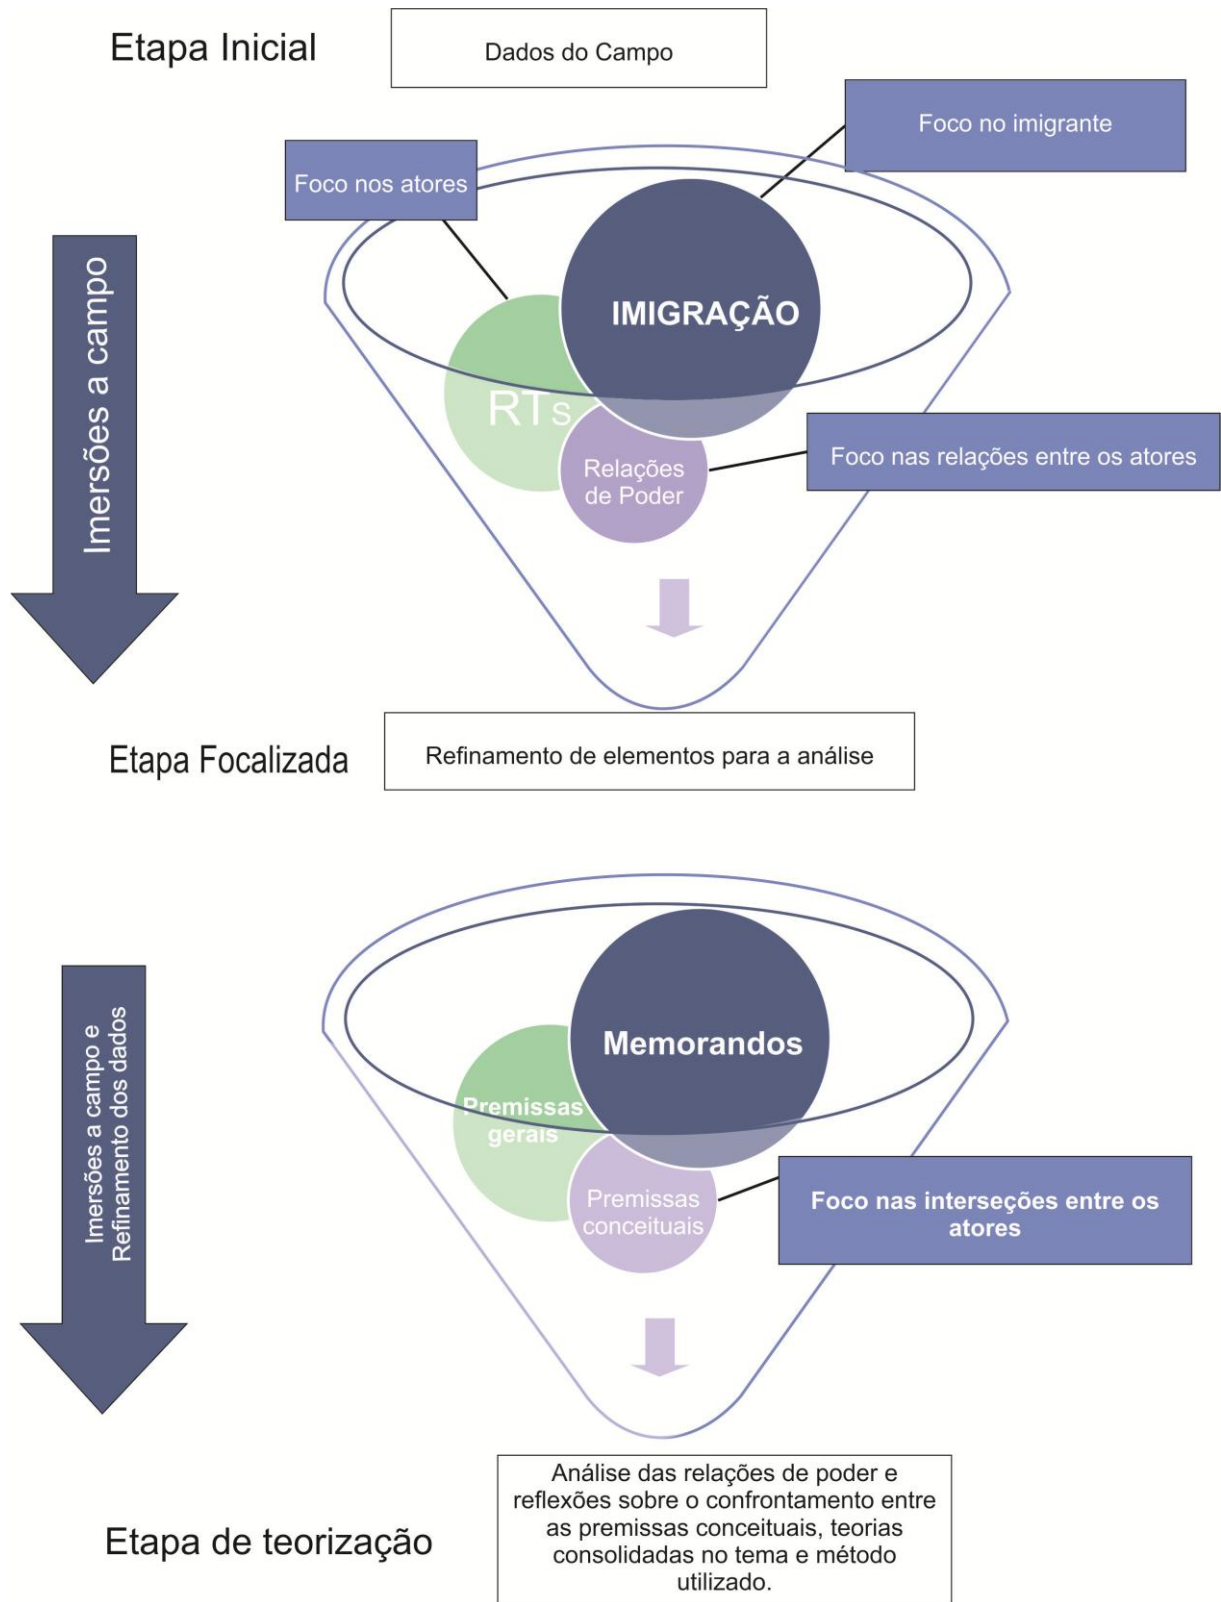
Etapa Inicial

Dados do Campo

Foco no imigrante

Foco nos atores

Imersões a campo

IMIGRAÇÃO

RTs

Relações de Poder

Foco nas relações entre os atores

Etapa Focalizada

Refinamento de elementos para a análise

Imersões a campo e Refinamento dos dados

Memorandos

Premissas gerais

Premissas conceituais

Foco nas interseções entre os atores

Etapa de teorização

Análise das relações de poder e reflexões sobre o confrontamento entre as premissas conceituais, teorias consolidadas no tema e método utilizado.